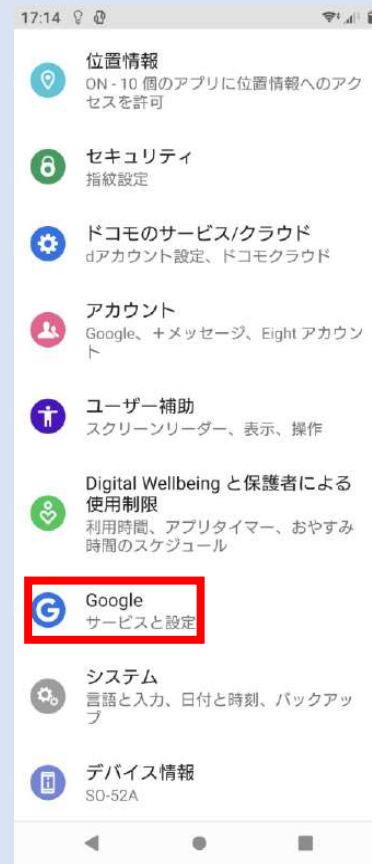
17:14

位置情報
ON - 10 個のアプリに位置情報へのアクセスを許可

セキュリティ
指紋設定

ドコモのサービス/クラウド
dアカウント設定、ドコモクラウド

アカウント
Google、+メッセージ、Eight アカウント

ユーザー補助
スクリーンリーダー、表示、操作

Digital Wellbeing と保護者による使用制限
利用時間、アプリタイマー、おやすみ時間のスケジュール

Google
サービスと設定

システム
言語と入力、日付と時刻、バックアップ

デバイス情報
SO-52A